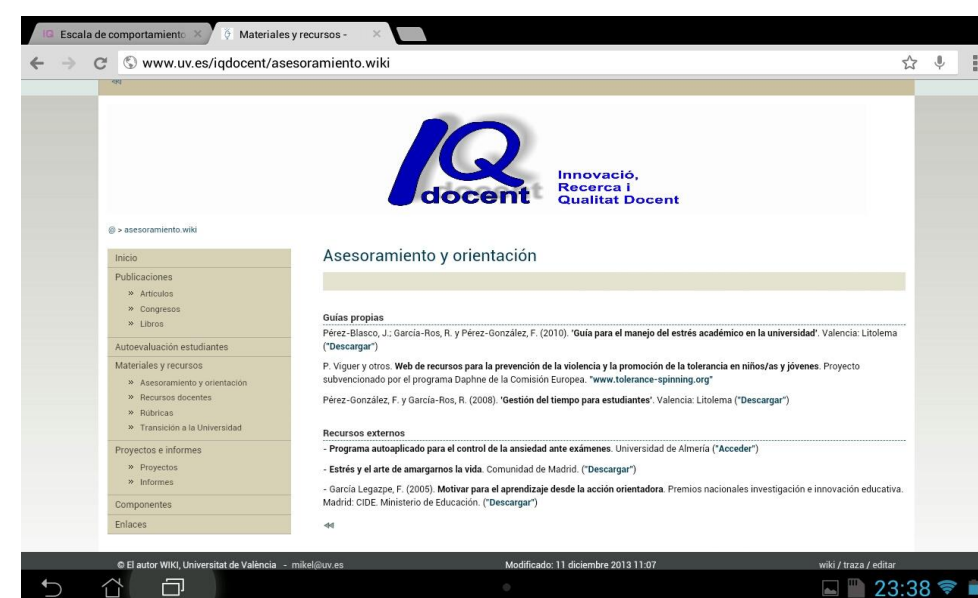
IQ Escala de comportamiento ×
Materiales y recursos - ×

www.uv.es/iqdocent/asesoramiento.wiki

IQ docent
Innovació, Recerca i Qualitat Docent

@ > asesoramiento.wiki

Inicio
Publicaciones
» Artículos
» Congresos
» Libros
Autoevaluación estudiantes
Materiales y recursos
» Asesoramiento y orientación
» Recursos docentes
» Rúbricas
» Transición a la Universidad
Proyectos e informes
» Proyectos
» Informes
Componentes
Enlaces

Asesoramiento y orientación

Guías propias

Pérez-Blasco, J.; García-Ros, R. y Pérez-González, F. (2010). 'Guía para el manejo del estrés académico en la universidad'. Valencia: Litolema ("Descargar")

P. Viguer y otros. Web de recursos para la prevención de la violencia y la promoción de la tolerancia en niños/as y jóvenes. Proyecto subvencionado por el programa Daphne de la Comisión Europea. "www.tolerance-spinning.org"

Pérez-González, F. y García-Ros, R. (2008). 'Gestión del tiempo para estudiantes'. Valencia: Litolema ("Descargar")

Recursos externos

- Programa autoaplicado para el control de la ansiedad ante exámenes. Universidad de Almería ("Acceder")

- Estrés y el arte de amargarnos la vida. Comunidad de Madrid. ("Descargar")

- García Legazpe, F. (2005). Motivar para el aprendizaje desde la acción orientadora. Premios nacionales investigación e innovación educativa. Madrid: CIDE. Ministerio de Educación. ("Descargar")

© El autor WIKI, Universitat de València - mikel@uv.es
Modificado: 11 diciembre 2013 11:07
wiki / traza / editar

23:38